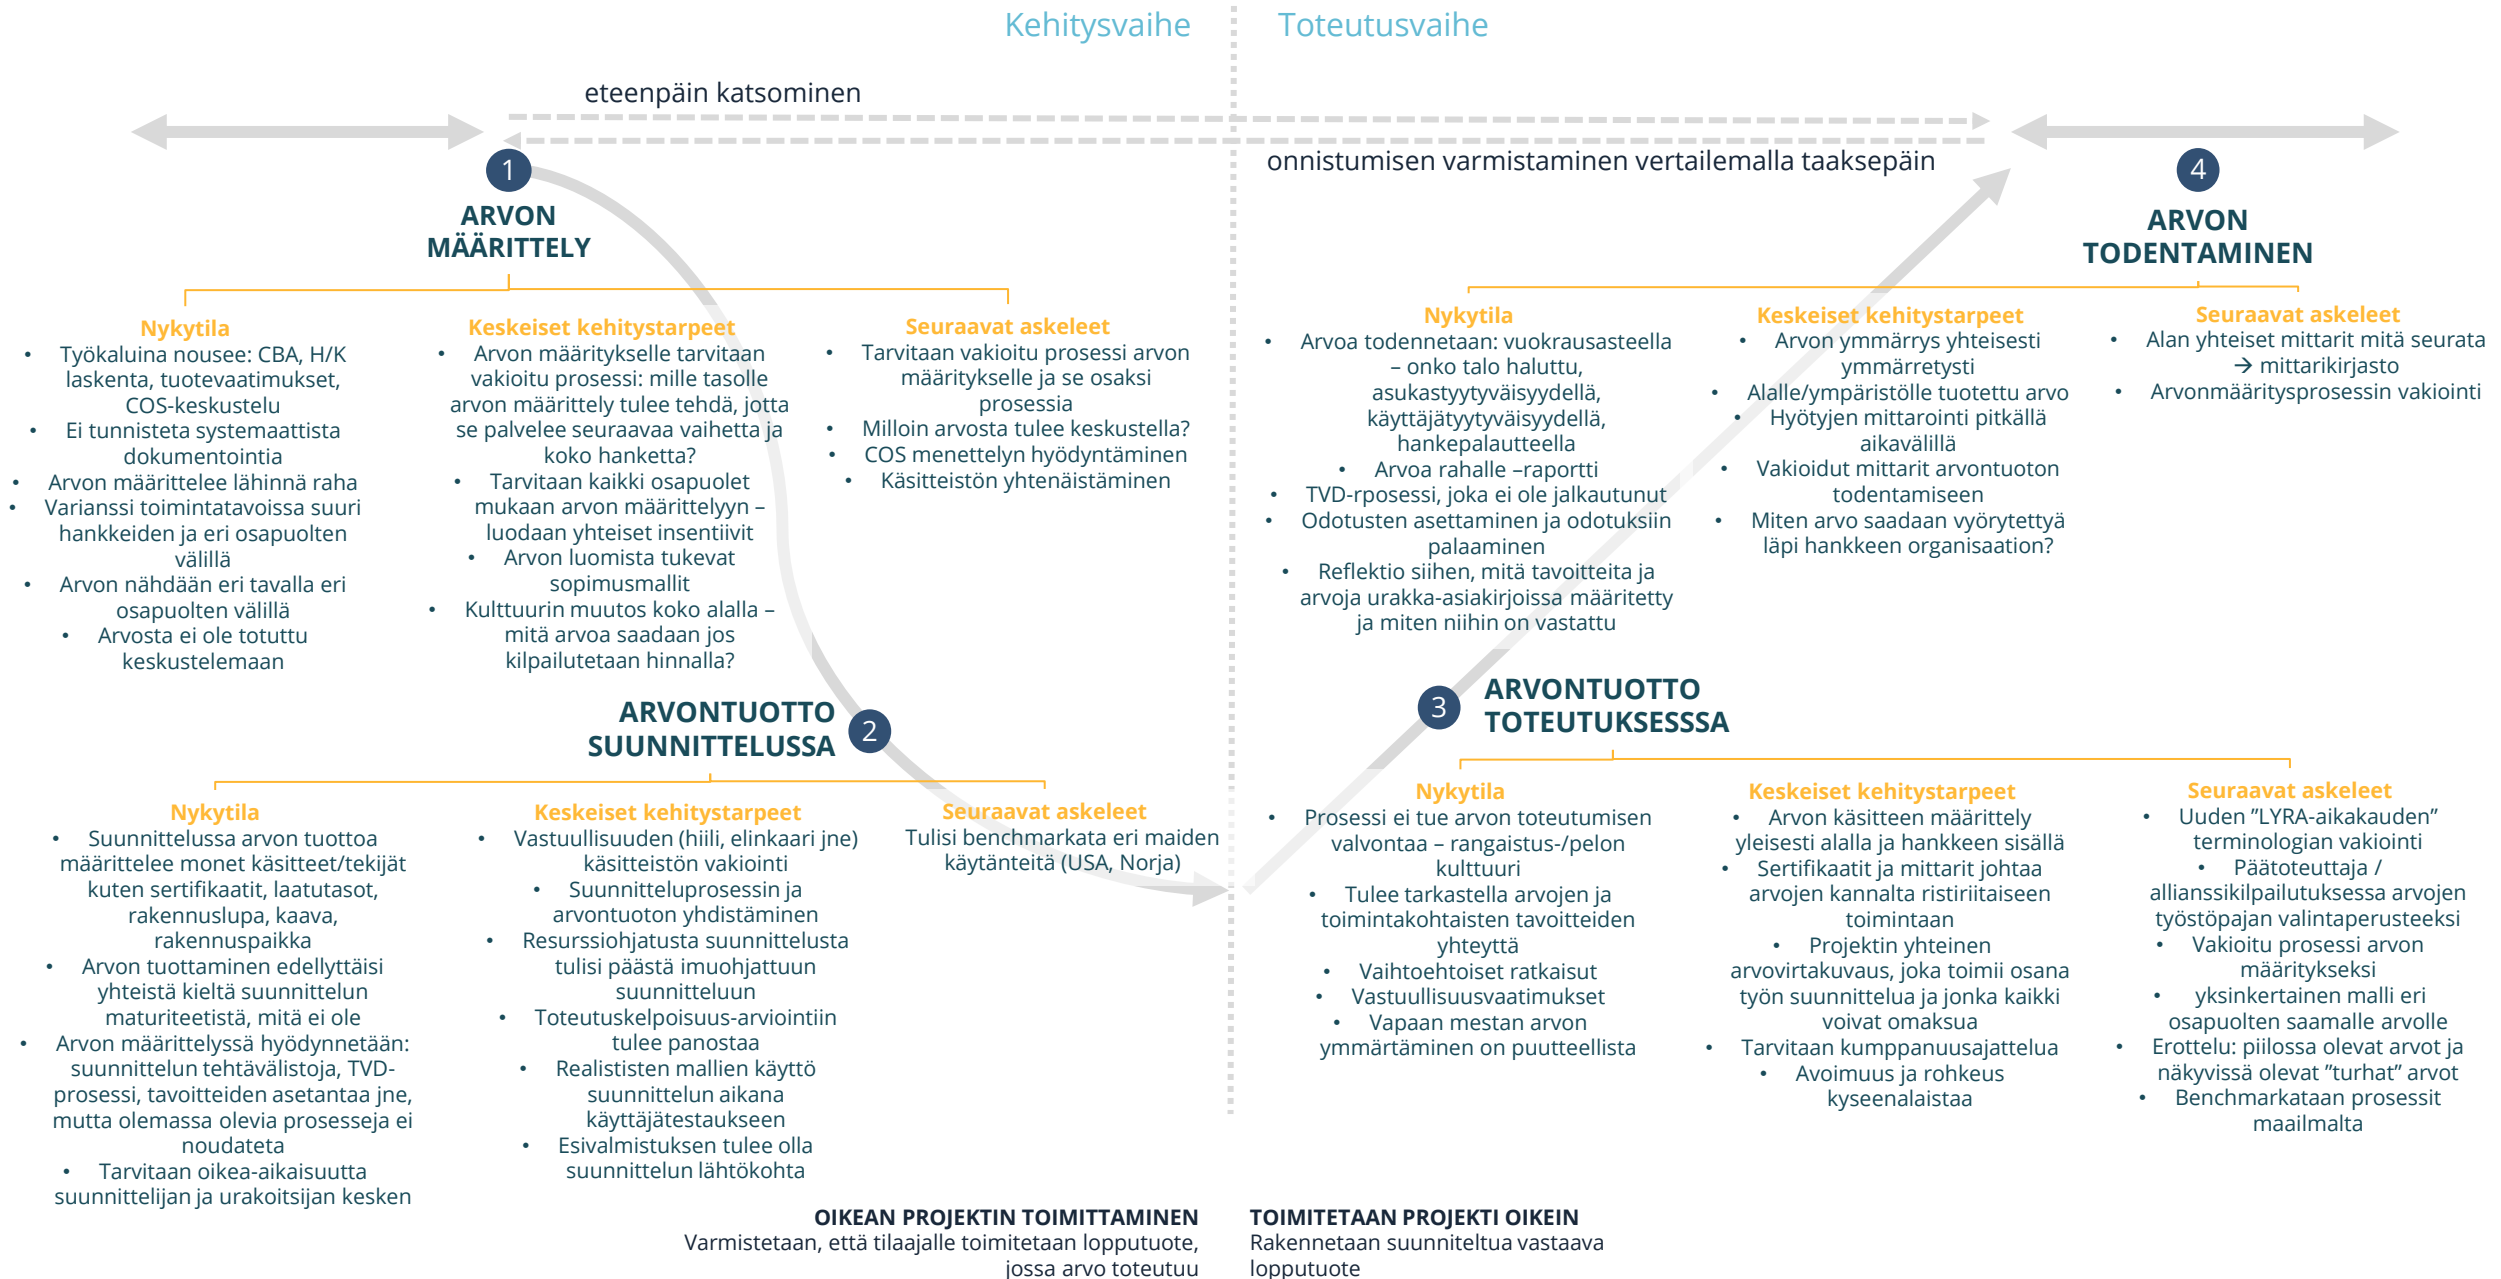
Kehitysvaihe

Toteutusvaihe

eteenpäin katsominen

onnistumisen varmistaminen vertailemalla taaksepäin

1

ARVON MÄÄRITTELY

Nykytila
• Työkaluina nousee: CBA, H/K laskenta, tuotevaatimukset, COS-keskustelu
• Ei tunnisteta systemaattista dokumentointia
• Arvon määrittelee lähinnä raha
• Varianssi toimintatavoissa suuri hankkeiden ja eri osapuolten välillä
• Arvon nähdään eri tavalla eri osapuolten välillä
• Arvosta ei ole totuttu keskustelemaan

Keskeiset kehitystarpeet
• Arvon määritykselle tarvitaan vakioitu prosessi: mille tasolle arvon määrittely tulee tehdä, jotta se palvelee seuraavaa vaihetta ja koko hanketta?
• Tarvitaan kaikki osapuolet mukaan arvon määrittelyyn – luodaan yhteiset insentiivit
• Arvon luomista tukevat sopimusmallit
• Kulttuurin muutos koko alalla – mitä arvoa saadaan jos kilpailutetaan hinnalla?

Seuraavat askeleet
• Tarvitaan vakioitu prosessi arvon määritykselle ja se osaksi prosessia
• Milloin arvosta tulee keskustella?
• COS menettelyn hyödyntäminen
• Käsitteistön yhtenäistäminen

4

ARVON TODENTAMINEN

Nykytila
• Arvoa todennetaan: vuokrausasteella – onko talo haluttu, asukastyytyväisyydellä, käyttäjätyytyväisyydellä, hankepalautteella
• Arvoa rahalle –raportti
• TVD-rposessi, joka ei ole jalkautunut
• Odotusten asettaminen ja odotuksiin palaaminen
• Reflektio siihen, mitä tavoitteita ja arvoja urakka-asiakirjoissa määritetty ja miten niihin on vastattu

Keskeiset kehitystarpeet
• Arvon ymmärrys yhteisesti ymmärretysti
• Alalle/ympäristölle tuotettu arvo
• Hyötyjen mittarointi pitkällä aikavälillä
• Vakioidut mittarit arvontuoton todentamiseen
• Miten arvo saadaan vyörytettyä läpi hankkeen organisaation?

Seuraavat askeleet
• Alan yhteiset mittarit mitä seurata → mittarikirjasto
• Arvonmääritysprosessin vakiointi

ARVONTUOTTO SUUNNITTELUSSA

2

Nykytila
• Suunnittelussa arvon tuottoa määrittelee monet käsitteet/tekijät kuten sertifikaatit, laatutasot, rakennuslupa, kaava, rakennuspaikka
• Arvon tuottaminen edellyttäisi yhteistä kieltä suunnittelun maturiteetistä, mitä ei ole
• Arvon määrittelyssä hyödynnetään: suunnittelun tehtävälistoja, TVD-prosessi, tavoitteiden asetantaa jne, mutta olemassa olevia prosesseja ei noudateta
• Tarvitaan oikea-aikaisuutta suunnittelijan ja urakoitsijan kesken

Keskeiset kehitystarpeet
• Vastuullisuuden (hiili, elinkaari jne) käsitteistön vakiointi
• Suunnitteluprosessin ja arvontuoton yhdistäminen
• Resurssiohjatusta suunnittelusta tulisi päästä imuohjattuun suunnitteluun
• Toteutuskelpoisuus-arviointiin tulee panostaa
• Realististen mallien käyttö suunnittelun aikana käyttäjätestaukseen
• Esivalmistuksen tulee olla suunnittelun lähtökohta

Seuraavat askeleet
Tulisi benchmarkata eri maiden käytänteitä (USA, Norja)

3

ARVONTUOTTO TOTEUTUKSESSSA

Nykytila
• Prosessi ei tue arvon toteutumisen valvontaa – rangaistus-/pelon kulttuuri
• Tulee tarkastella arvojen ja toimintakohtaisten tavoitteiden yhteyttä
• Vaihtoehtoiset ratkaisut
• Vastuullisuusvaatimukset
• Vapaan mestan arvon ymmärtäminen on puutteellista

Keskeiset kehitystarpeet
• Arvon käsitteen määrittely yleisesti alalla ja hankkeen sisällä
• Sertifikaatit ja mittarit johtaa arvojen kannalta ristiriitaiseen toimintaan
• Projektin yhteinen arvovirtakuvaus, joka toimii osana työn suunnittelua ja jonka kaikki voivat omaksua
• Tarvitaan kumppanuusajattelua
• Avoimuus ja rohkeus kyseenalaistaa

Seuraavat askeleet
• Uuden "LYRA-aikakauden" terminologian vakiointi
• Päätoteuttaja / allianssikilpailutuksessa arvojen työstöpajan valintaperusteeksi
• Vakioitu prosessi arvon määritykseksi
• yksinkertainen malli eri osapuolten saamalle arvolle
• Erottelu: piilossa olevat arvot ja näkyvissä olevat "turhat" arvot
• Benchmarkataan prosessit maailmalta

OIKEAN PROJEKTIN TOIMITTAMINEN
Varmistetaan, että tilaajalle toimitetaan lopputuote, jossa arvo toteutuu

TOIMITETAAN PROJEKTI OIKEIN
Rakennetaan suunniteltua vastaava lopputuote